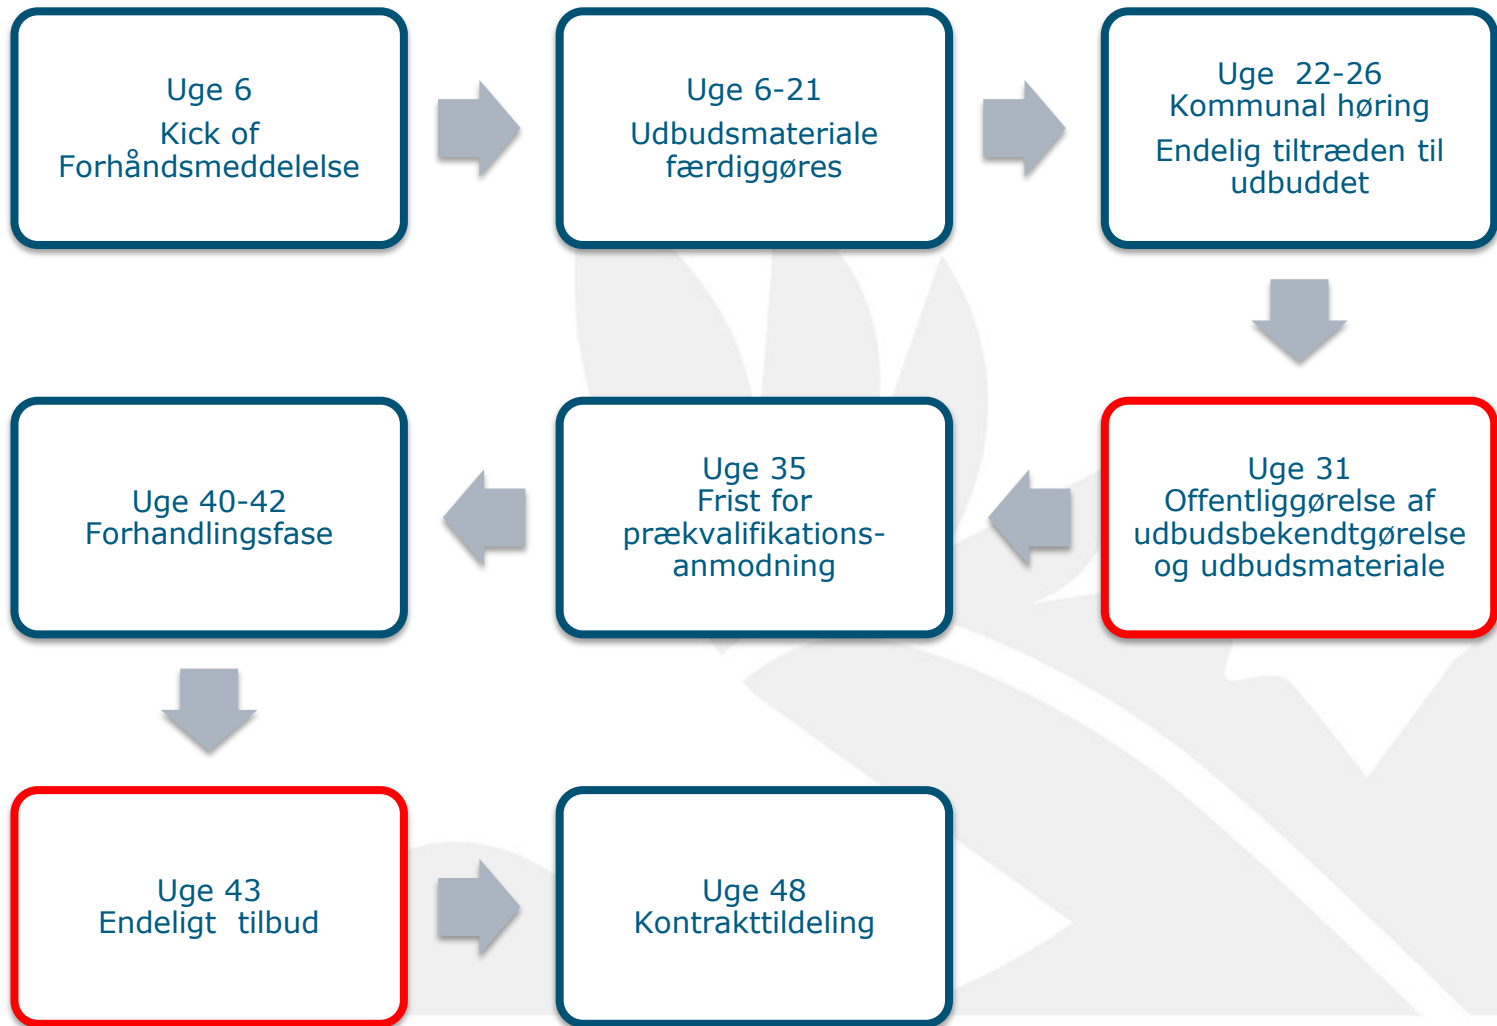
Uge 6
Kick of
Forhåndsmeddelelse

Uge 6-21
Udbudsmateriale
færdiggøres

Uge 22-26
Kommunal høring
Endelig tiltræden til udbuddet

Uge 31
Offentliggørelse af udbudsbekendtgørelse og udbudsmateriale

Uge 35
Frist for prækvalifikations-anmodning

Uge 40-42
Forhandlingsfase

Uge 43
Endeligt tilbud

Uge 48
Kontrakttildeling